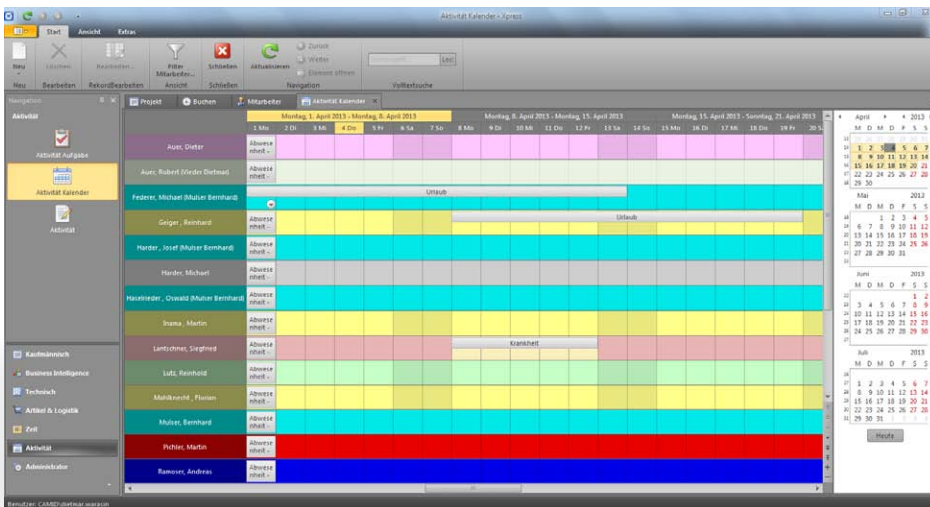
Aktivität Kalender - Xpress

Start Ansicht Extras

Neu Löschen Bearbeiten Filter Mitarbeiter... Schließen Aktualisieren Zurück Weiter Element öffnen Los

Neu Bearbeiten Rekordbearbeiten Ansicht Schließen Navigation Volltextsuche

Navigation

Aktivität

Aktivität Aufgabe

Aktivität Kalender

Aktivität

Kaufmännisch

Business Intelligence

Technisch

Artikel & Logistik

Zeit

Aktivität

Administrator

Projekt Buchen Mitarbeiter Aktivität Kalender

Montag, 1. April 2013 - Montag, 8. April 2013 Montag, 8. April 2013 - Montag, 15. April 2013 Montag, 15. April 2013 - Sonntag, 21. April 2013

1 Mo 2 Di 3 Mi 4 Do 5 Fr 6 Sa 7 So 8 Mo 9 Di 10 Mi 11 Do 12 Fr 13 Sa 14 So 15 Mo 16 Di 17 Mi 18 Do 19 Fr 20 S

Auer, Dieter Abwesenheit -
Auer, Robert (Mieder Dietmar) Abwesenheit -
Federer, Michael (Mulser Bernhard) Urlaub
Geiger, Reinhard Abwesenheit - Urlaub
Harder, Josef (Mulser Bernhard) Abwesenheit -
Harder, Michael Abwesenheit -
Haselrieder, Oswald (Mulser Bernhard) Abwesenheit -
Inama, Martin Abwesenheit -
Lantschner, Siegfried Abwesenheit - Krankheit
Lutz, Reinhold Abwesenheit -
Mahlknecht, Florian Abwesenheit -
Mulser, Bernhard Abwesenheit -
Pichler, Martin Abwesenheit -
Ramoser, Andreas Abwesenheit -

April 2013
M D M D F S S
1 2 3 4 5 6 7
8 9 10 11 12 13 14
15 16 17 18 19 20 21
22 23 24 25 26 27 28
29 30

Mai 2013
M D M D F S S
1 2 3 4 5
6 7 8 9 10 11 12
13 14 15 16 17 18 19
20 21 22 23 24 25 26
27 28 29 30 31

Juni 2013
M D M D F S S
1 2
3 4 5 6 7 8 9
10 11 12 13 14 15 16
17 18 19 20 21 22 23
24 25 26 27 28 29 30

Juli 2013
M D M D F S S
1 2 3 4 5 6 7
8 9 10 11 12 13 14
15 16 17 18 19 20 21
22 23 24 25 26 27 28
29 30 31

Heute

Benutzer: CAMED\dietmar.warasin